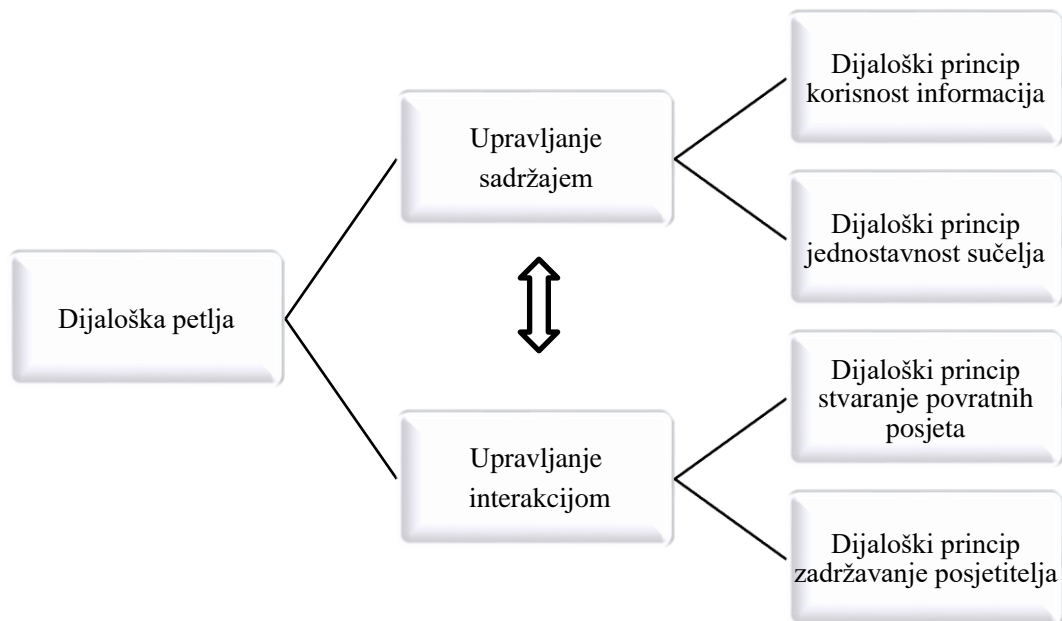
Dijaloška petlja

Upravljanje sadržajem

Upravljanje interakcijom

Dijaloški princip korisnost informacija

Dijaloški princip jednostavnost sučelja

Dijaloški princip stvaranje povratnih posjeta

Dijaloški princip zadržavanje posjetitelja